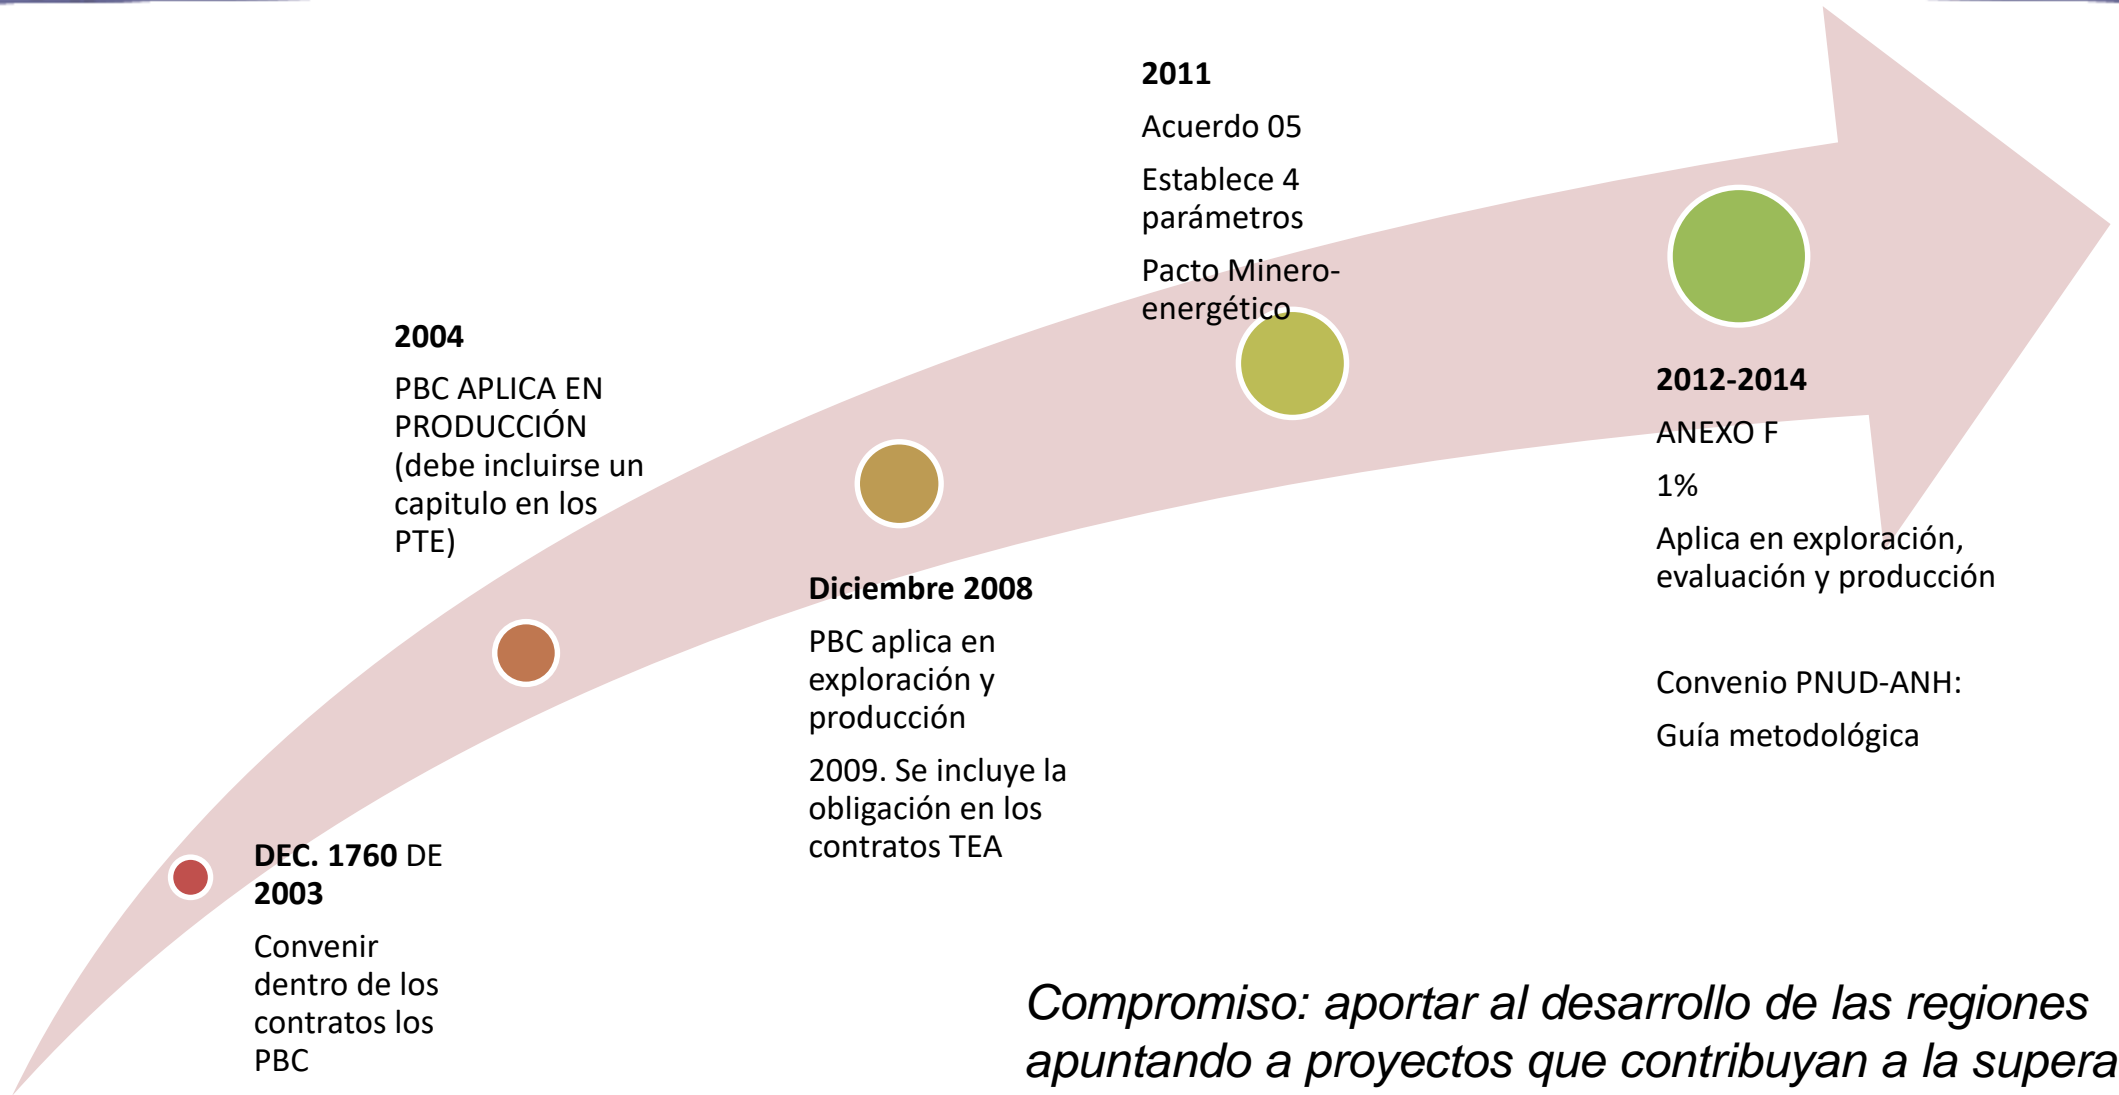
DEC. 1760 DE 2003

Convenir dentro de los contratos los PBC

2004

PBC APLICA EN PRODUCCIÓN (debe incluirse un capitulo en los PTE)

Diciembre 2008

PBC aplica en exploración y producción

2009. Se incluye la obligación en los contratos TEA

2011

Acuerdo 05

Establece 4 parámetros

Pacto Minero-energético

2012-2014

ANEXO F

1%

Aplica en exploración, evaluación y producción

Convenio PNUD-ANH:

Guía metodológica

Compromiso: aportar al desarrollo de las regiones apuntando a proyectos que contribuyan a la supera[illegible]